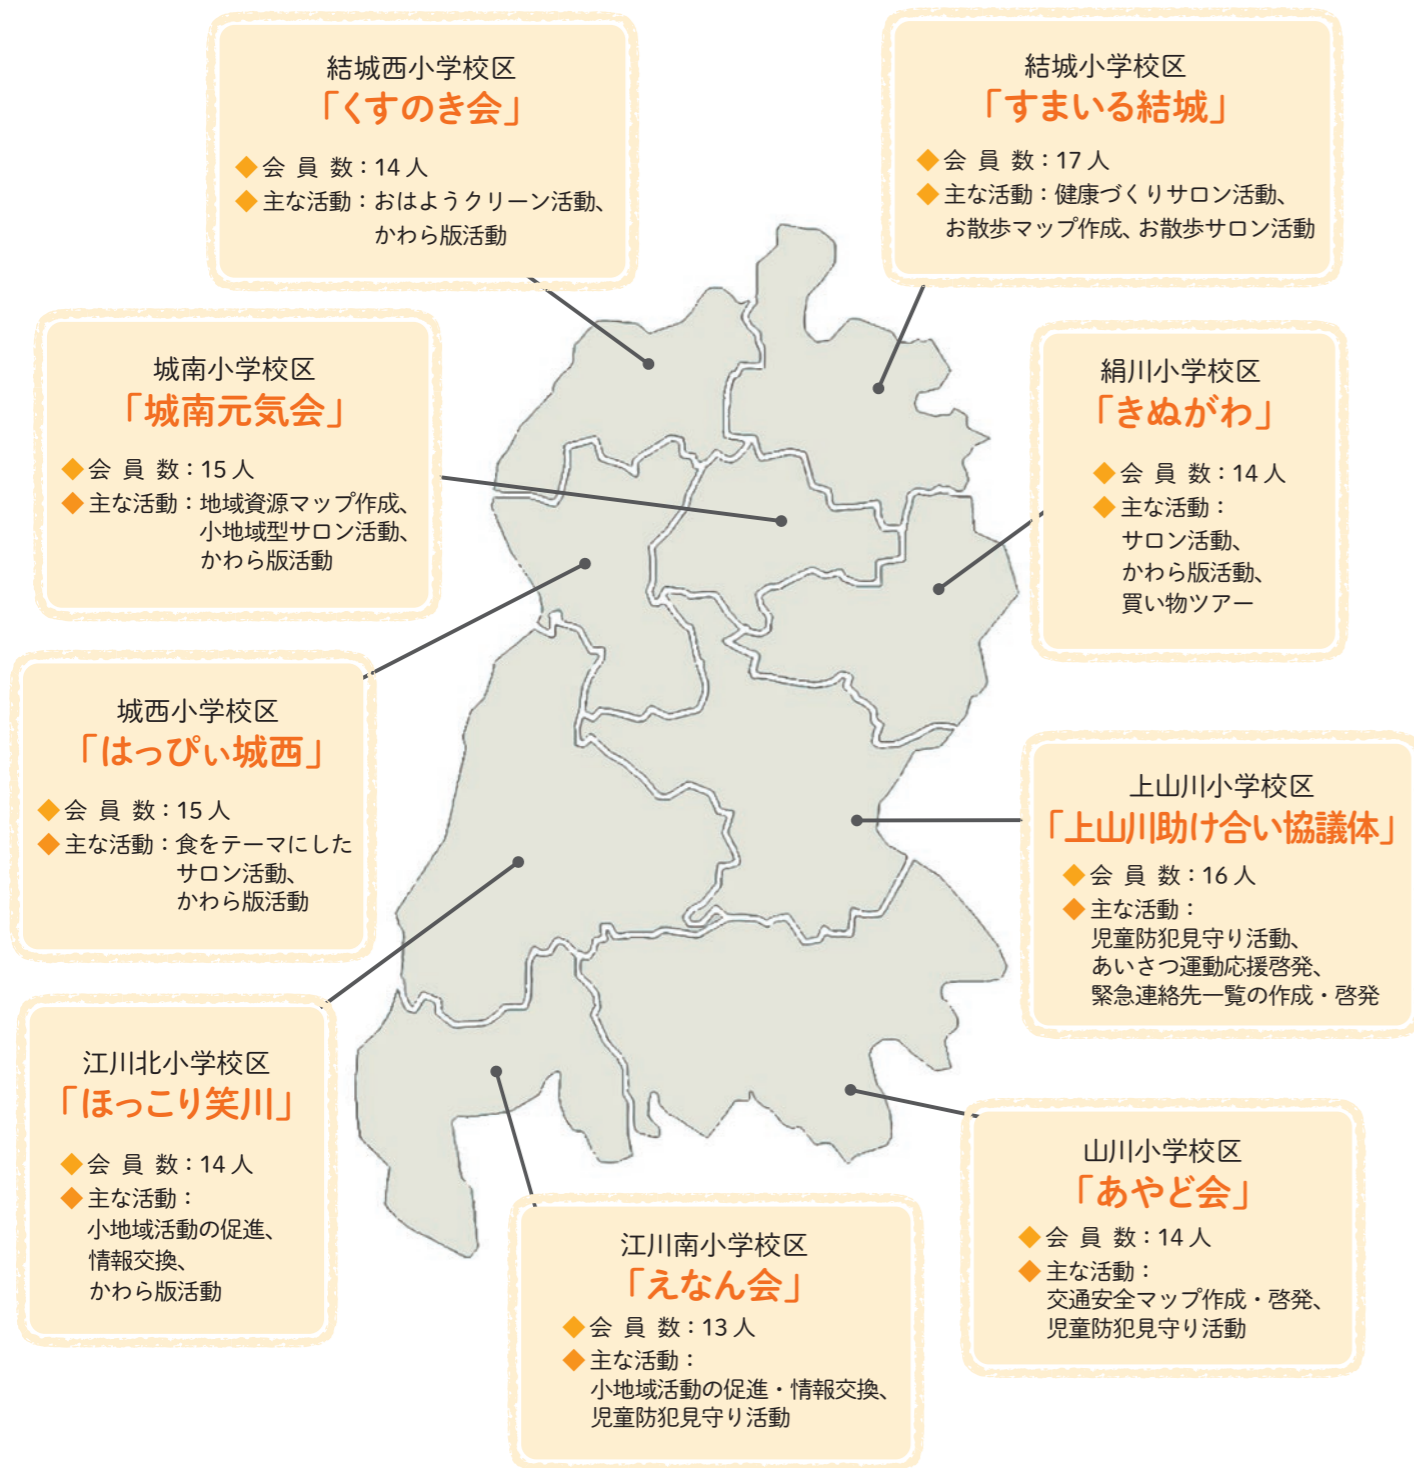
結城西小学校区
「くすのき会」
◆会 員 数：14 人
◆主な活動：おはようクリーン活動、かわら版活動

結城小学校区
「すまいる結城」
◆会 員 数：17 人
◆主な活動：健康づくりサロン活動、お散歩マップ作成、お散歩サロン活動

城南小学校区
「城南元気会」
◆会 員 数：15 人
◆主な活動：地域資源マップ作成、小地域型サロン活動、かわら版活動

絹川小学校区
「きぬがわ」
◆会 員 数：14 人
◆主な活動：
サロン活動、
かわら版活動、
買い物ツアー

城西小学校区
「はっぴぃ城西」
◆会 員 数：15 人
◆主な活動：食をテーマにしたサロン活動、かわら版活動

上山川小学校区
「上山川助け合い協議体」
◆会 員 数：16 人
◆主な活動：
児童防犯見守り活動、
あいさつ運動応援啓発、
緊急連絡先一覧の作成・啓発

江川北小学校区
「ほっこり笑川」
◆会 員 数：14 人
◆主な活動：
小地域活動の促進、
情報交換、
かわら版活動

江川南小学校区
「えなん会」
◆会 員 数：13 人
◆主な活動：
小地域活動の促進・情報交換、
児童防犯見守り活動

山川小学校区
「あやど会」
◆会 員 数：14 人
◆主な活動：
交通安全マップ作成・啓発、
児童防犯見守り活動